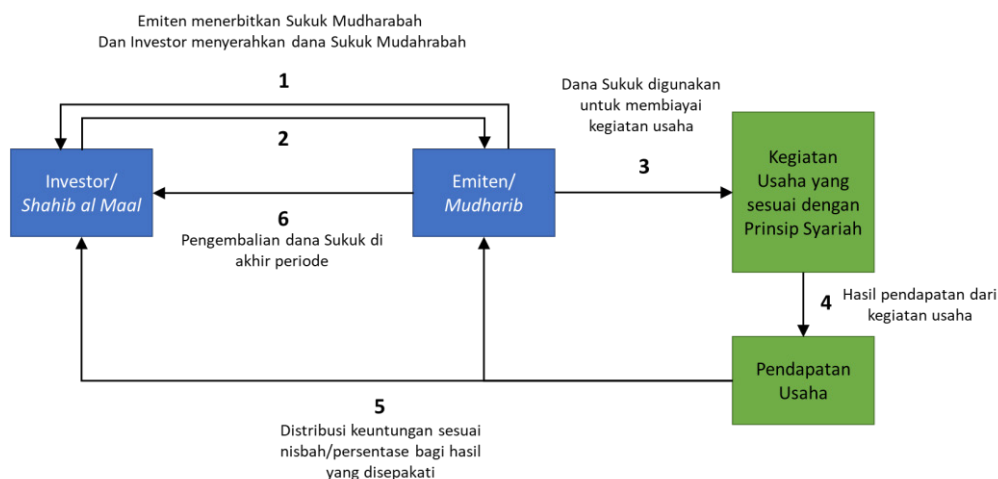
Emiten menerbitkan Sukuk Mudharabah
Dan Investor menyerahkan dana Sukuk Mudahrabah

1

2

Investor/
Shahib al Maal

6

Pengembalian dana Sukuk di akhir periode

Emiten/
Mudharib

Dana Sukuk digunakan untuk membiayai kegiatan usaha

3

Kegiatan Usaha yang sesuai dengan Prinsip Syariah

4

Hasil pendapatan dari kegiatan usaha

Pendapatan Usaha

5

Distribusi keuntungan sesuai nisbah/persentase bagi hasil yang disepakati